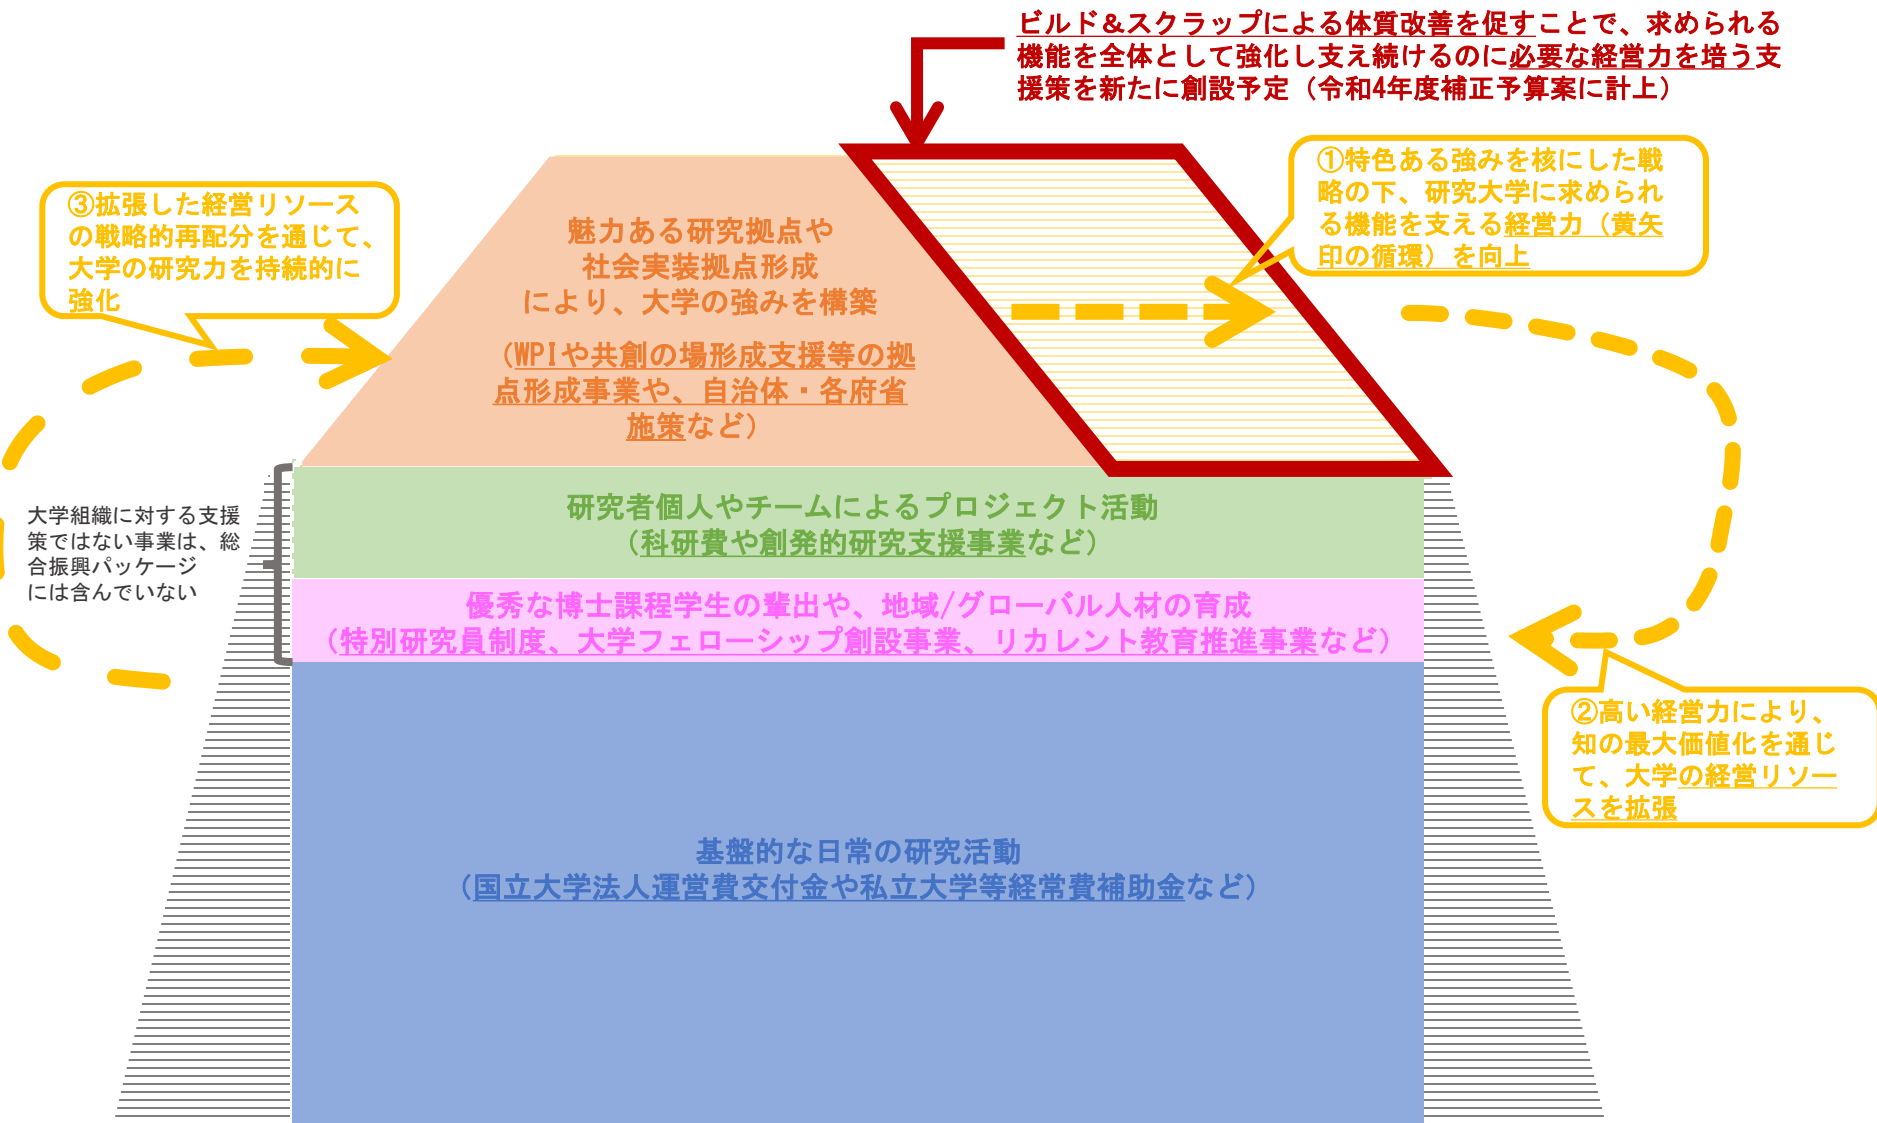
ビルド＆スクラップによる体質改善を促すことで、求められる機能を全体として強化し支え続けるのに必要な経営力を培う支援策を新たに創設予定（令和4年度補正予算案に計上）

①特色ある強みを核にした戦略の下、研究大学に求められる機能を支える経営力（黄矢印の循環）を向上

③拡張した経営リソースの戦略的再配分を通じて、大学の研究力を持続的に強化

魅力ある研究拠点や社会実装拠点形成により、大学の強みを構築

（WPIや共創の場形成支援等の拠点形成事業や、自治体・各府省施策など）

大学組織に対する支援策ではない事業は、総合振興パッケージには含んでいない

研究者個人やチームによるプロジェクト活動
（科研費や創発的研究支援事業など）

優秀な博士課程学生の輩出や、地域/グローバル人材の育成
（特別研究員制度、大学フェローシップ創設事業、リカレント教育推進事業など）

②高い経営力により、知の最大価値化を通じて、大学の経営リソースを拡張

基盤的な日常の研究活動
（国立大学法人運営費交付金や私立大学等経常費補助金など）